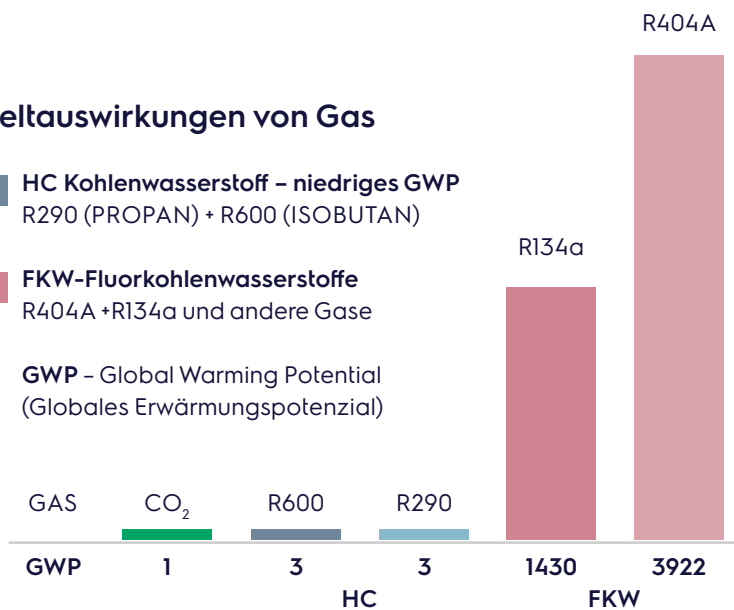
R404A

eltauswirkungen von Gas

HC Kohlenwasserstoff – niedriges GWP
R290 (PROPAN) + R600 (ISOBUTAN)

R134a

FKW-Fluorkohlenwasserstoffe
R404A +R134a und andere Gase

GWP – Global Warming Potential
(Globales Erwärmungspotenzial)

GAS $CO_2$ R600 R290

GWP 1 3 3 1430 3922

HC FKW